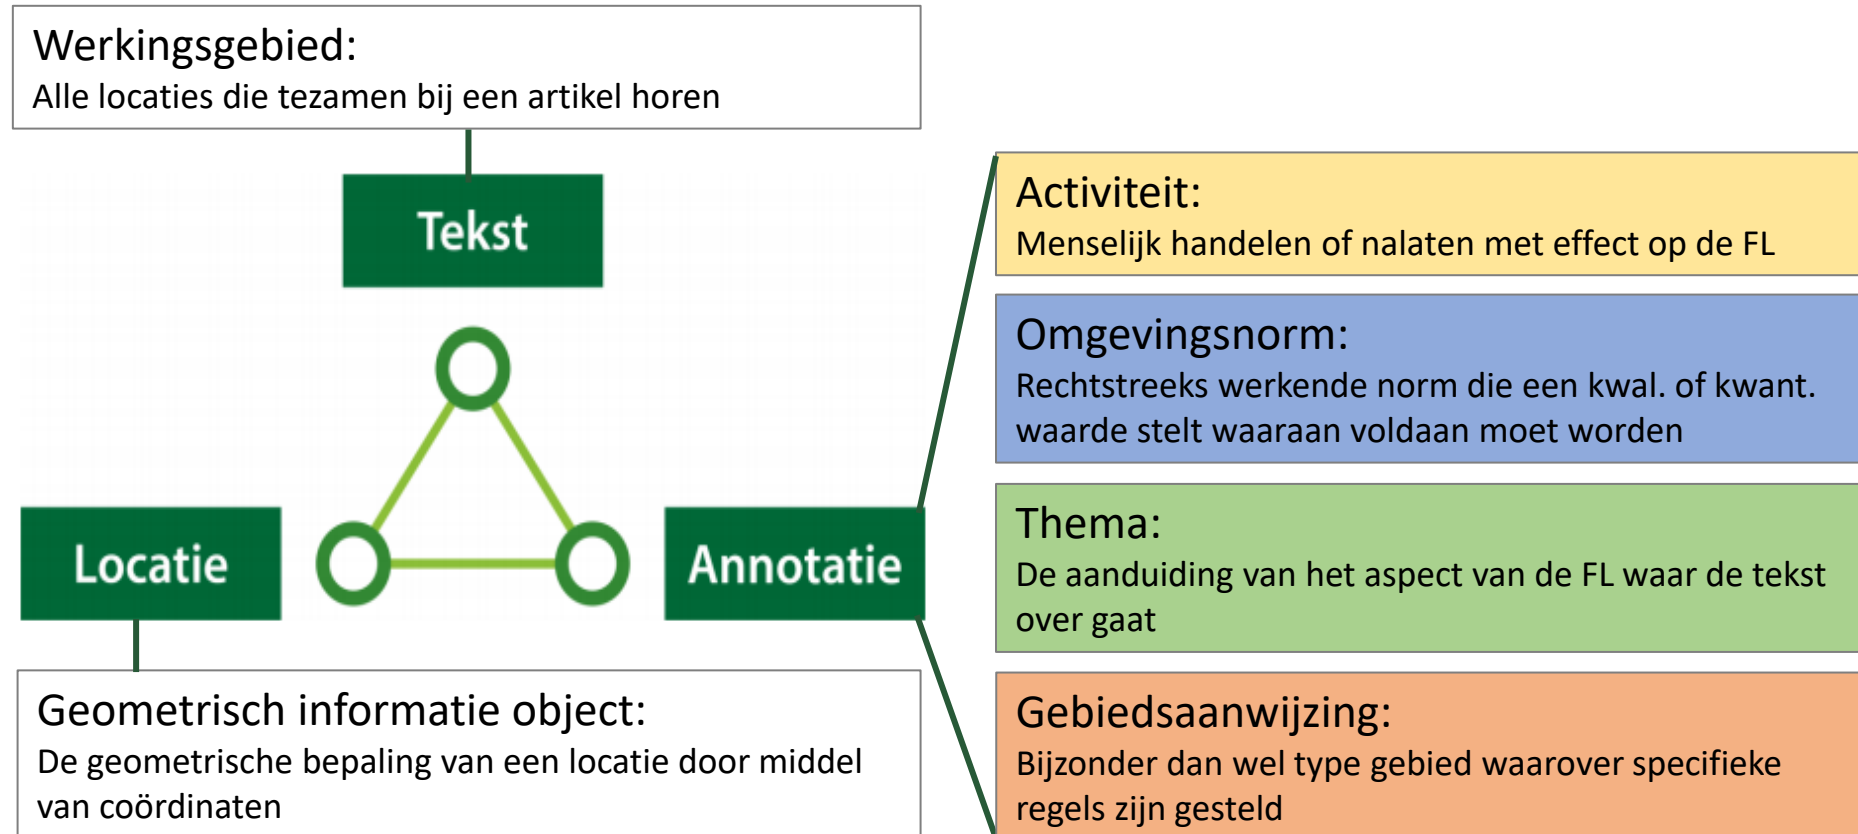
Werkingsgebied:
Alle locaties die tezamen bij een artikel horen

Tekst

Locatie

Annotatie

Geometrisch informatie object:
De geometrische bepaling van een locatie door middel van coördinaten

Activiteit:
Menselijk handelen of nalaten met effect op de FL

Omgevingsnorm:
Rechtstreeks werkende norm die een kwal. of kwant. waarde stelt waaraan voldaan moet worden

Thema:
De aanduiding van het aspect van de FL waar de tekst over gaat

Gebiedsaanwijzing:
Bijzonder dan wel type gebied waarover specifieke regels zijn gesteld